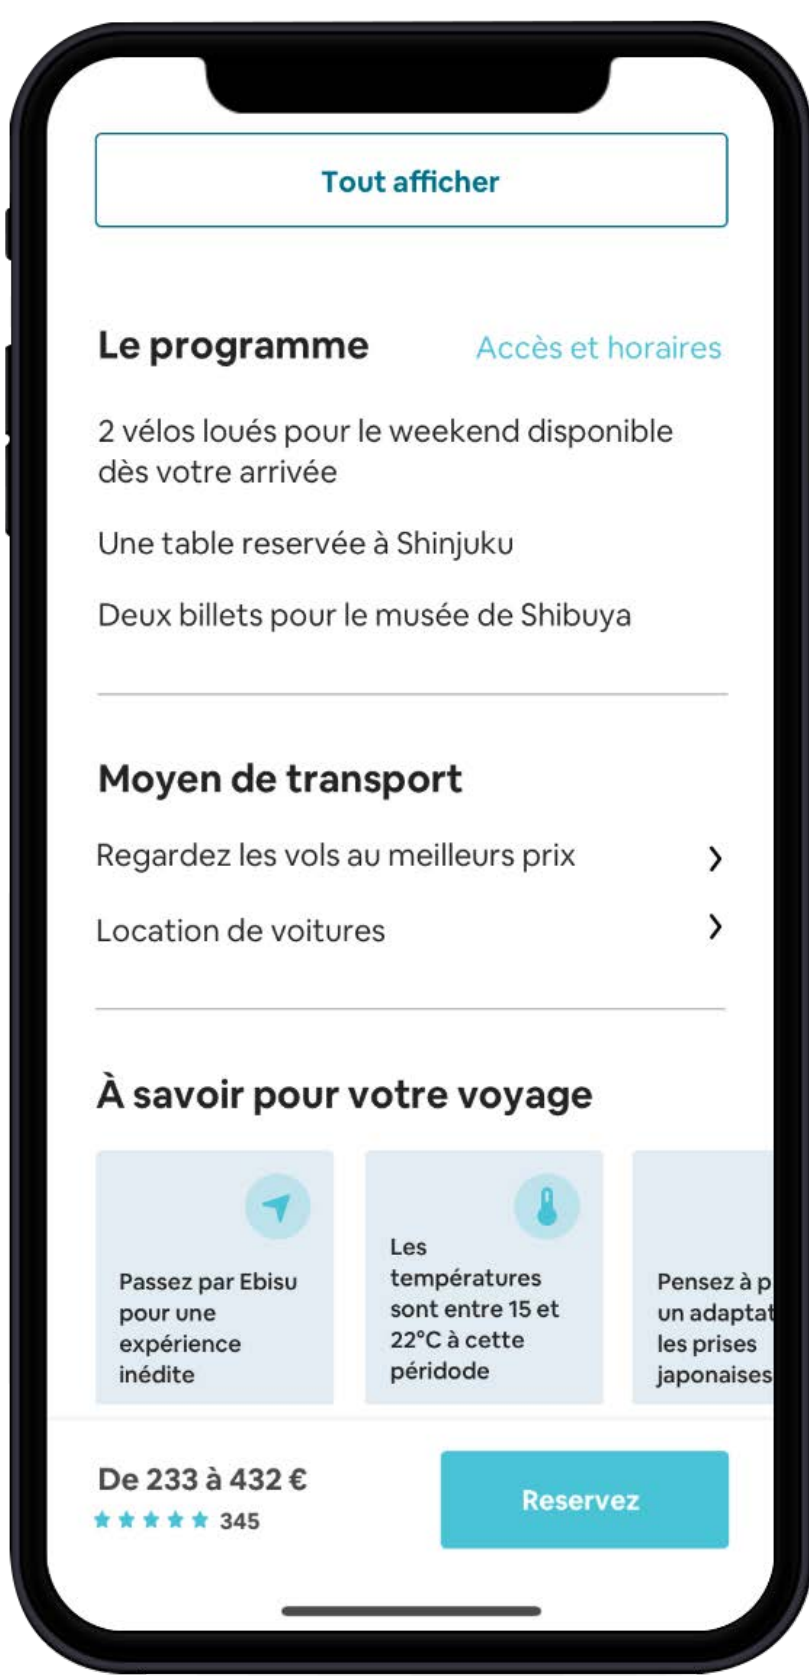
Tout afficher

Le programme

Accès et horaires

2 vélos loués pour le weekend disponible dès votre arrivée

Une table reservée à Shinjuku

Deux billets pour le musée de Shibuya

Moyen de transport

Regardez les vols au meilleurs prix

Location de voitures

À savoir pour votre voyage

Passez par Ebisu pour une expérience inédite

Les températures sont entre 15 et 22°C à cette péridode

Pensez à p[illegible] un adaptat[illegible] les prises japonaises

De 233 à 432 €

345

Reservez